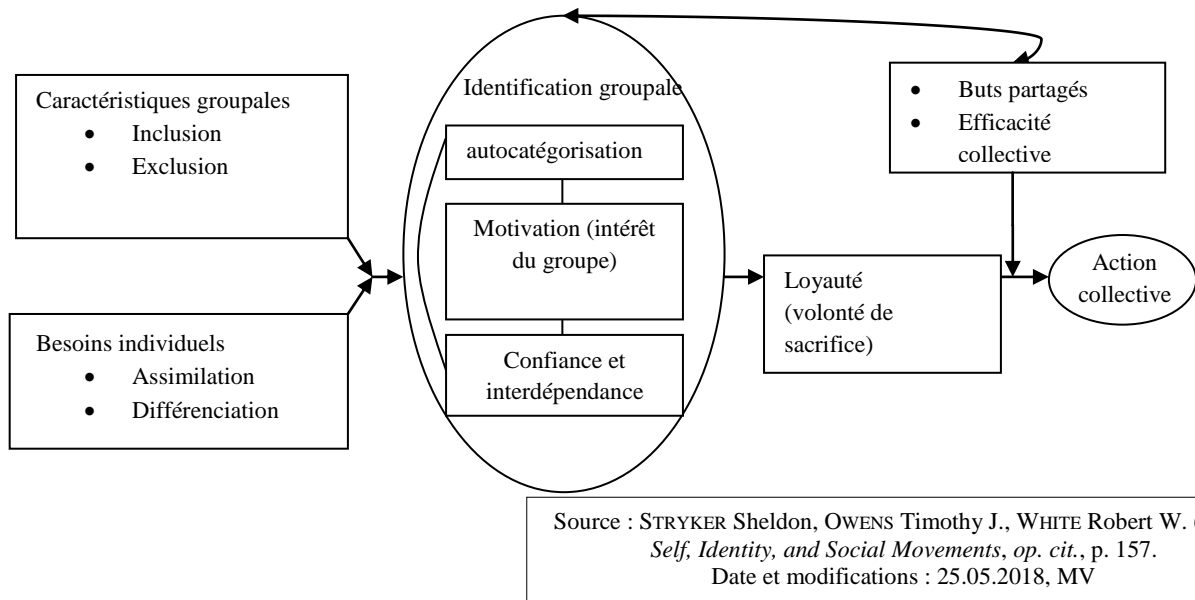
Caractéristiques groupales
- Inclusion
- Exclusion

Besoins individuels
- Assimilation
- Différenciation

Identification groupale

autocatégorisation

Motivation (intérêt du groupe)

Confiance et interdépendance

- Buts partagés
- Efficacité collective

Loyauté (volonté de sacrifice)

Action collective

Source : STRYKER Sheldon, OWENS Timothy J., WHITE Robert W. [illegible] *Self, Identity, and Social Movements*, *op. cit.*, p. 157.
Date et modifications : 25.05.2018, MV